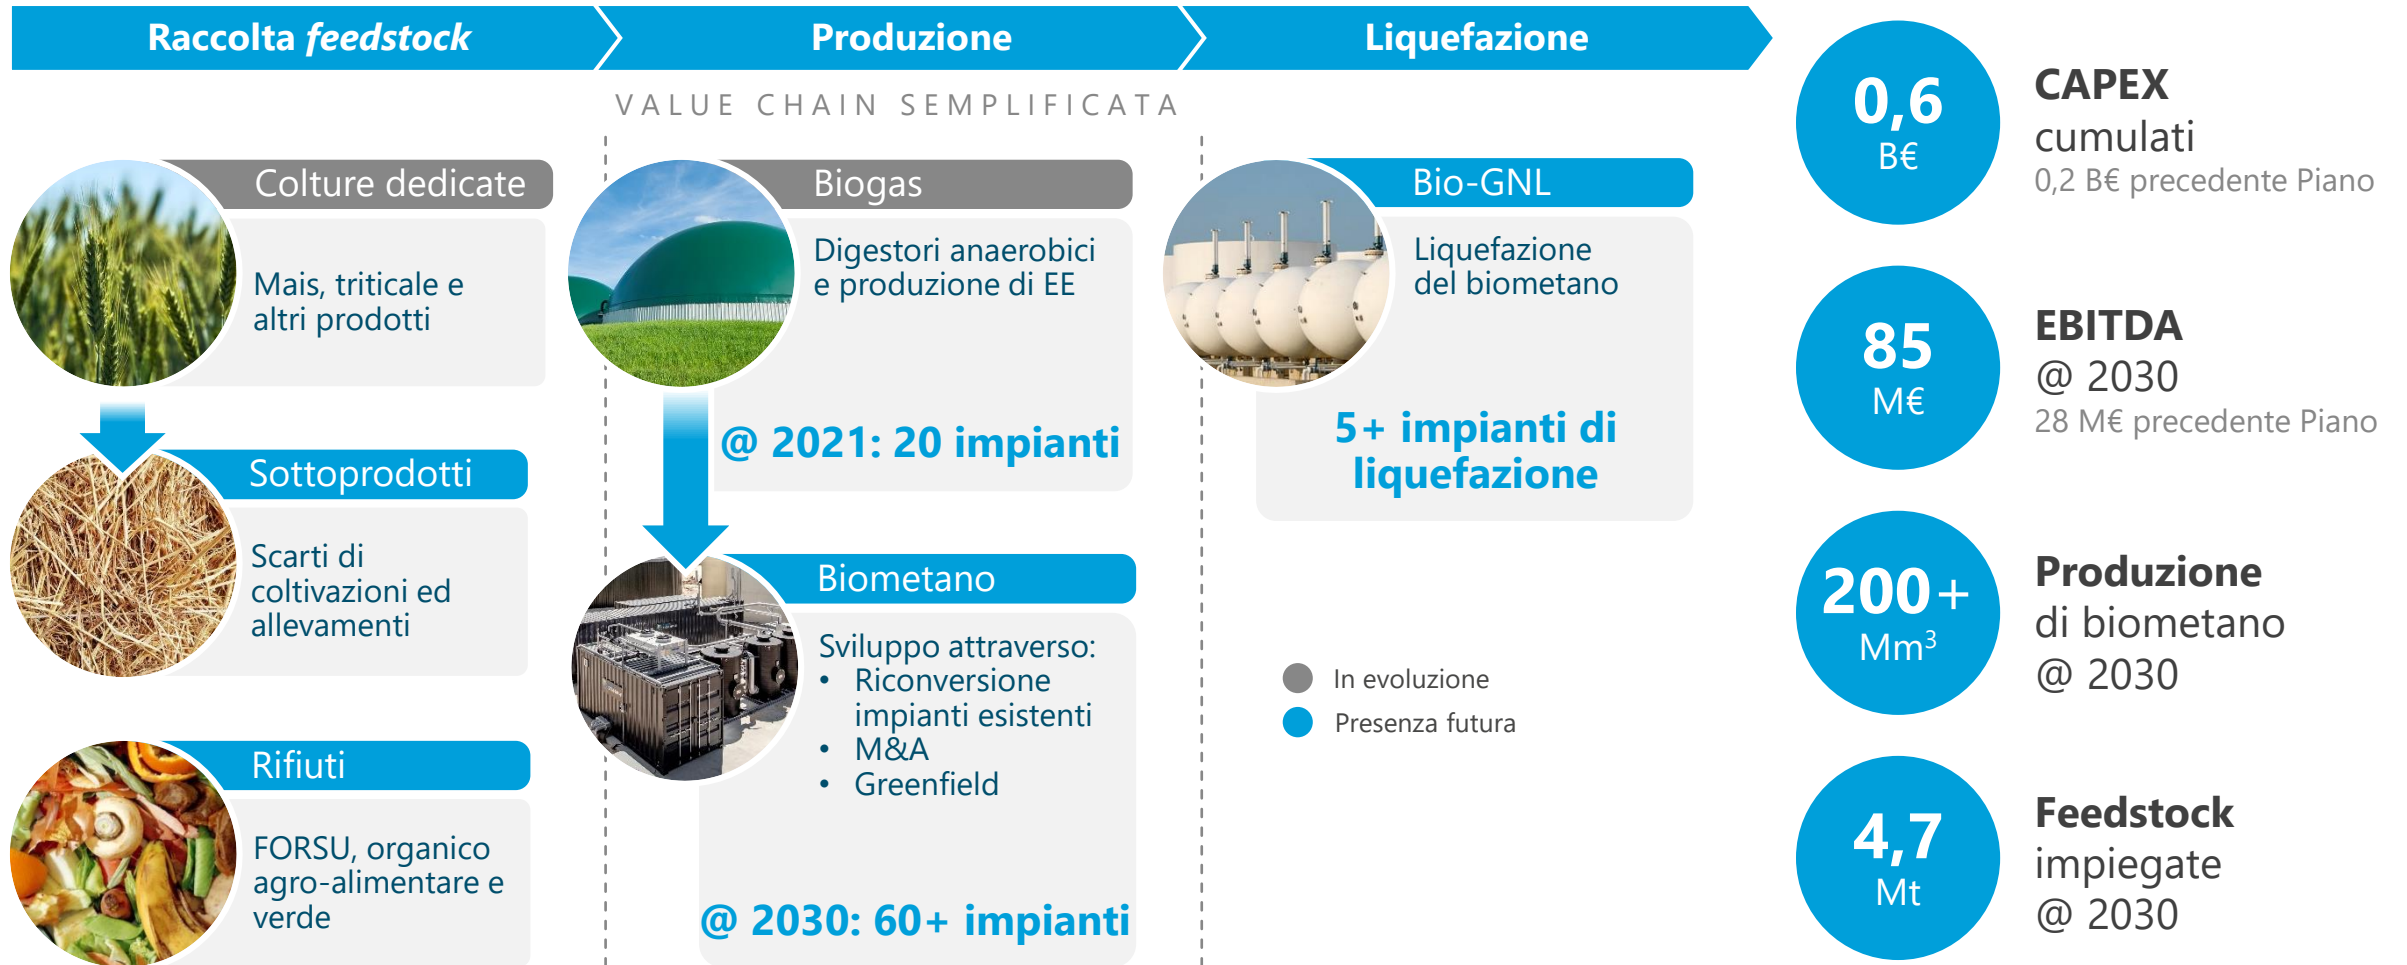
Raccolta feedstock

Produzione

Liquefazione

VALUE CHAIN SEMPLIFICATA

Colture dedicate

Mais, triticale e altri prodotti

Sottoprodotti

Scarti di coltivazioni ed allevamenti

Rifiuti

FORSU, organico agro-alimentare e verde

Biogas

Digestori anaerobici e produzione di EE

@ 2021: 20 impianti

Biometano

Sviluppo attraverso:
• Riconversione impianti esistenti
• M&A
• Greenfield

@ 2030: 60+ impianti

Bio-GNL

Liquefazione del biometano

5+ impianti di liquefazione

In evoluzione

Presenza futura

0,6 B€

CAPEX cumulati
0,2 B€ precedente Piano

85 M€

EBITDA @ 2030
28 M€ precedente Piano

200+ $Mm^3$

Produzione di biometano @ 2030

4,7 Mt

Feedstock impiegate @ 2030